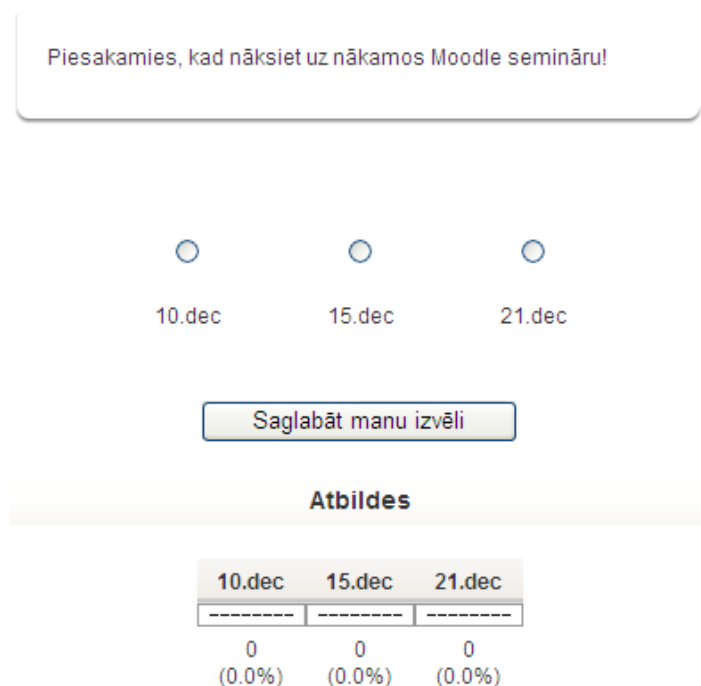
Piesakamies, kad nāksiet uz nākamos Moodle semināru!

10.dec 15.dec 21.dec

Saglabāt manu izvēli

Atbildes

| 10.dec | 15.dec | 21.dec |
|---|---|---|
| -------- | -------- | -------- |
| 0 (0.0%) | 0 (0.0%) | 0 (0.0%) |